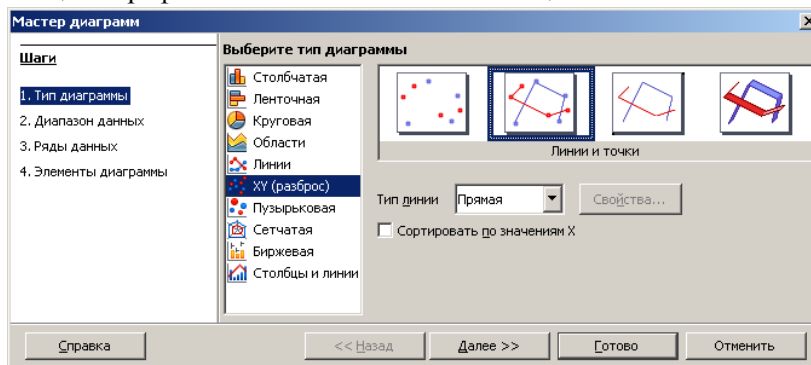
Мастер диаграмм

Шаги

1. Тип диаграммы
2. Диапазон данных
3. Ряды данных
4. Элементы диаграммы

Выберите тип диаграммы

Столбчатая
Ленточная
Круговая
Области
Линии
XY (разброс)
Пузырьковая
Сетчатая
Биржевая
Столбцы и линии

Линии и точки

Тип линии Прямая Свойства...

Сортировать по значениям X

Справка
<< Назад
Далее >>
Готово
Отменить